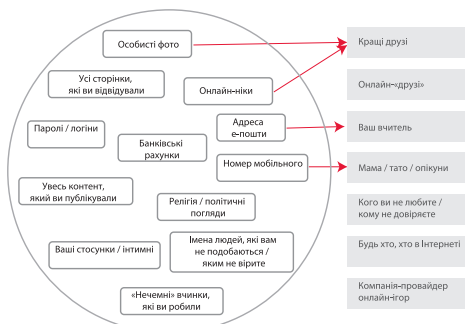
Особисті фото

Усі сторінки, які ви відвідували

Онлайн-ніки

Паролі / логіни

Банківські рахунки

Адреса е-пошти

Номер мобільного

Увесь контент, який ви публікували

Релігія / політичні погляди

Ваші стосунки / інтимні

Імена людей, які вам не подобаються / яким не вірите

«Нечемні» вчинки, які ви робили

Кращі друзі

Онлайн-«друзі»

Ваш вчитель

Мама / тато / опікуни

Кого ви не любите / кому не довіряєте

Будь хто, хто в Інтернеті

Компанія-провайдер онлайн-ігор